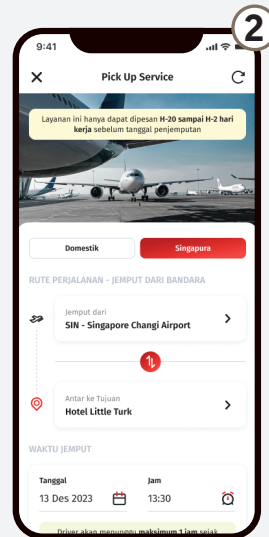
2

9:41

Pick Up Service

Layanan ini hanya dapat dipesan H-20 sampai H-2 hari kerja sebelum tanggal penjemputan

Domestik

Singapura

RUTE PERJALANAN - JEMPUT DARI BANDARA

Jemput dari
SIN - Singapore Changi Airport

Antar ke Tujuan
Hotel Little Turk

WAKTU JEMPUT

Tanggal
13 Des 2023

Jam
13:30

Driver akan menunggu maksimum 1 jam sejak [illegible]